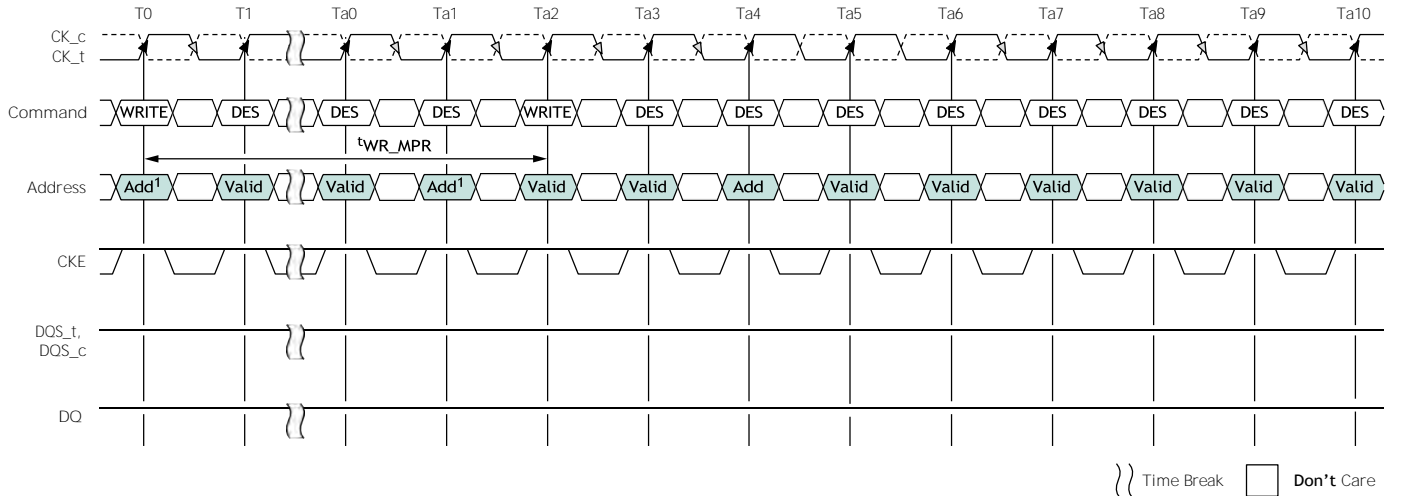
T0 T1 Ta0 Ta1 Ta2 Ta3 Ta4 Ta5 Ta6 Ta7 Ta8 Ta9 Ta10

CK_c
CK_t

Command WRITE DES DES DES WRITE DES DES DES DES DES DES DES DES

$^{t}$WR_MPR

Address Add$^1$ Valid Valid Add$^1$ Valid Valid Add Valid Valid Valid Valid Valid Valid

CKE

DQS_t,
DQS_c

DQ

Time Break Don't Care